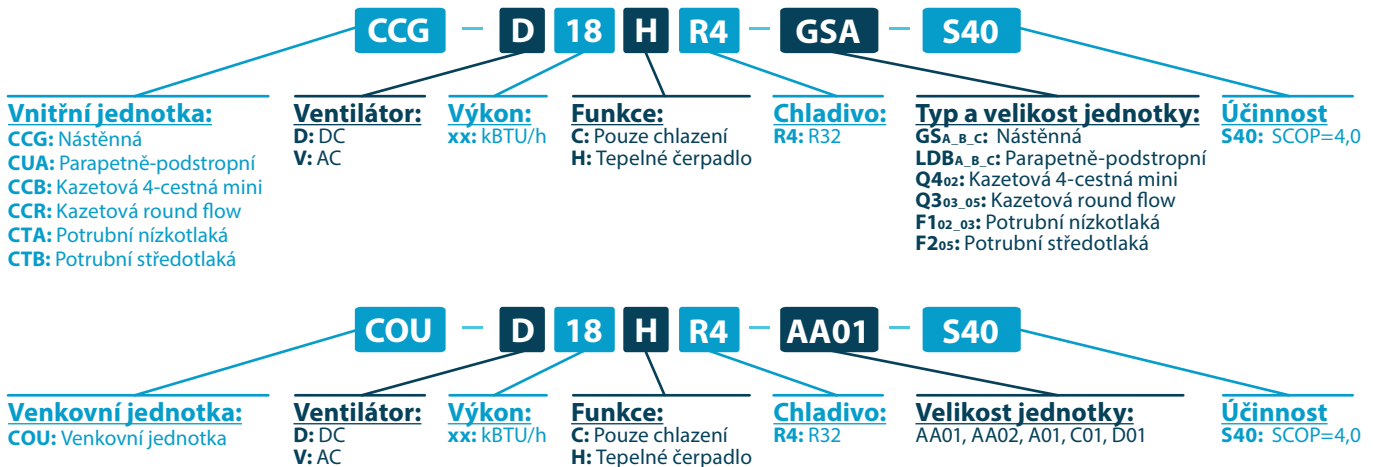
CCG – D 18 H R4 – GSA – S40

Vnitřní jednotka:
CCG: Nástěnná
CUA: Parapetně-podstropní
CCB: Kazetová 4-cestná mini
CCR: Kazetová round flow
CTA: Potrubní nízkotlaká
CTB: Potrubní středotlaká

Ventilátor:
D: DC
V: AC

Výkon:
xx: kBTU/h

Funkce:
C: Pouze chlazení
H: Tepelné čerpadlo

Chladivo:
R4: R32

Typ a velikost jednotky:
GS$_{A\_B\_C}$: Nástěnná
LDB$_{A\_B\_C}$: Parapetně-podstropní
Q4$_{02}$: Kazetová 4-cestná mini
Q3$_{03\_05}$: Kazetová round flow
F1$_{02\_03}$: Potrubní nízkotlaká
F2$_{05}$: Potrubní středotlaká

Účinnost
S40: SCOP=4,0

COU – D 18 H R4 – AA01 – S40

Venkovní jednotka:
COU: Venkovní jednotka

Ventilátor:
D: DC
V: AC

Výkon:
xx: kBTU/h

Funkce:
C: Pouze chlazení
H: Tepelné čerpadlo

Chladivo:
R4: R32

Velikost jednotky:
AA01, AA02, A01, C01, D01

Účinnost
S40: SCOP=4,0